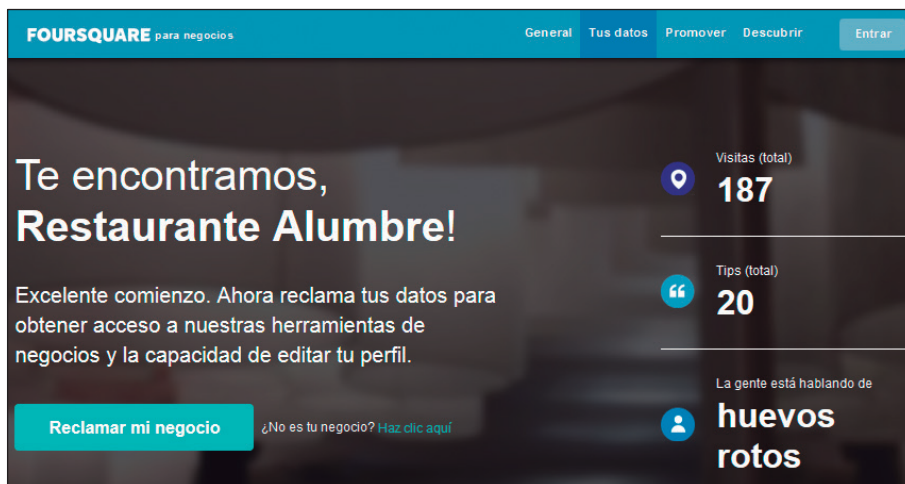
FOURSQUARE para negocios

General Tus datos Promover Descubrir Entrar

Te encontramos, Restaurante Alumbre!

Excelente comienzo. Ahora reclama tus datos para obtener acceso a nuestras herramientas de negocios y la capacidad de editar tu perfil.

Reclamar mi negocio

¿No es tu negocio? Haz clic aquí

Visitas (total)
187

Tips (total)
20

La gente está hablando de
huevos rotos